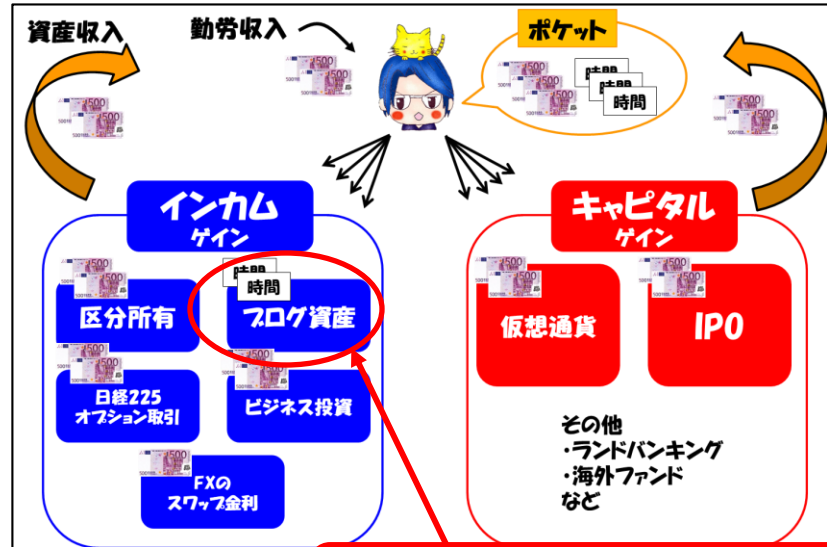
資産収入

勤労収入

ポケット

時間
時間
時間

インカム
ゲイン

区分所有

時間
時間
ブログ資産

日経225
オプション取引

ビジネス投資

FXの
スワップ金利

キャピタル
ゲイン

仮想通貨

IPO

その他
・ランドバンキング
・海外ファンド
など